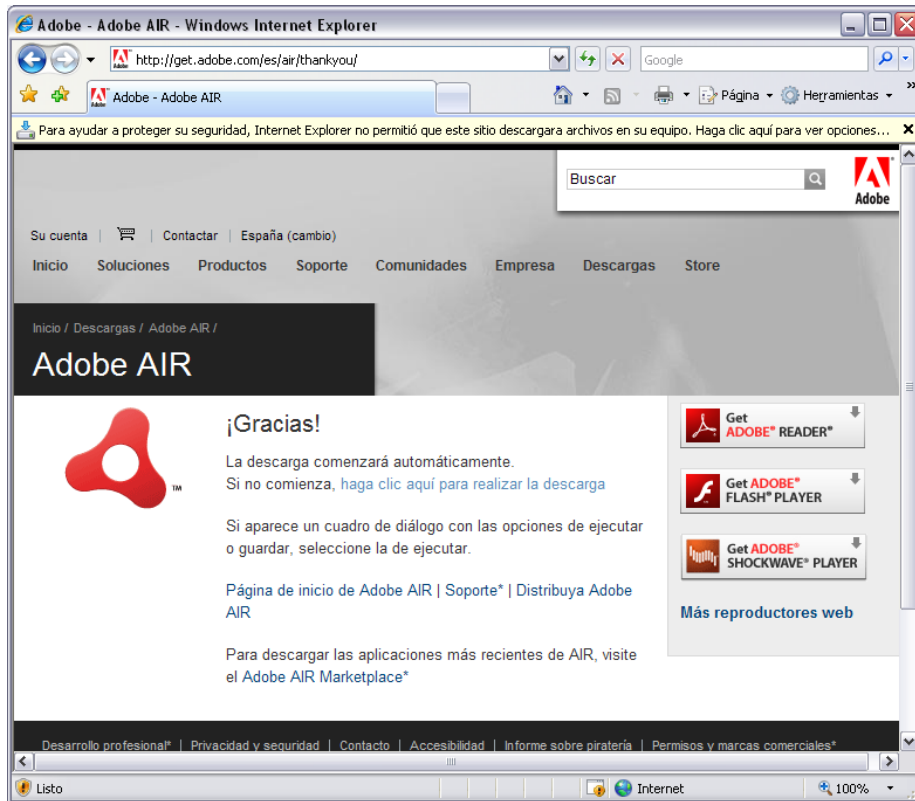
Adobe - Adobe AIR - Windows Internet Explorer

http://get.adobe.com/es/air/thankyou/

Google

Adobe - Adobe AIR

Página ▾ Herramientas ▾

Para ayudar a proteger su seguridad, Internet Explorer no permitió que este sitio descargara archivos en su equipo. Haga clic aquí para ver opciones...

Buscar

Adobe

Su cuenta | Contactar | España (cambio)

Inicio Soluciones Productos Soporte Comunidades Empresa Descargas Store

Inicio / Descargas / Adobe AIR /

Adobe AIR

TM

¡Gracias!

La descarga comenzará automáticamente.
Si no comienza, haga clic aquí para realizar la descarga

Si aparece un cuadro de diálogo con las opciones de ejecutar o guardar, seleccione la de ejecutar.

Página de inicio de Adobe AIR | Soporte* | Distribuya Adobe AIR

Para descargar las aplicaciones más recientes de AIR, visite el Adobe AIR Marketplace*

Get ADOBE® READER®

Get ADOBE® FLASH® PLAYER

Get ADOBE® SHOCKWAVE® PLAYER

Más reproductores web

Desarrollo profesional* | Privacidad y seguridad | Contacto | Accesibilidad | Informe sobre piratería | Permisos y marcas comerciales*

Listo

Internet

100%